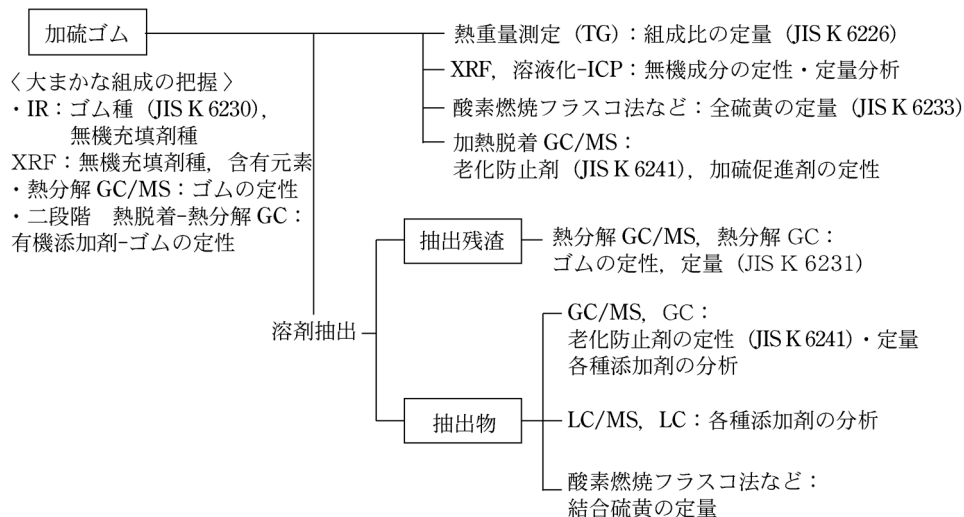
加硫ゴム

〈大まかな組成の把握〉
・IR：ゴム種（JIS K 6230），無機充填剤種
XRF：無機充填剤種，含有元素
・熱分解 GC/MS：ゴムの定性
・二段階　熱脱着-熱分解 GC：有機添加剤-ゴムの定性

熱重量測定（TG）：組成比の定量（JIS K 6226）
XRF，溶液化-ICP：無機成分の定性・定量分析
酸素燃焼フラスコ法など：全硫黄の定量（JIS K 6233）
加熱脱着 GC/MS：老化防止剤（JIS K 6241），加硫促進剤の定性

溶剤抽出

抽出残渣
熱分解 GC/MS，熱分解 GC：ゴムの定性，定量（JIS K 6231）

抽出物
GC/MS，GC：老化防止剤の定性（JIS K 6241）・定量
各種添加剤の分析
LC/MS，LC：各種添加剤の分析
酸素燃焼フラスコ法など：結合硫黄の定量